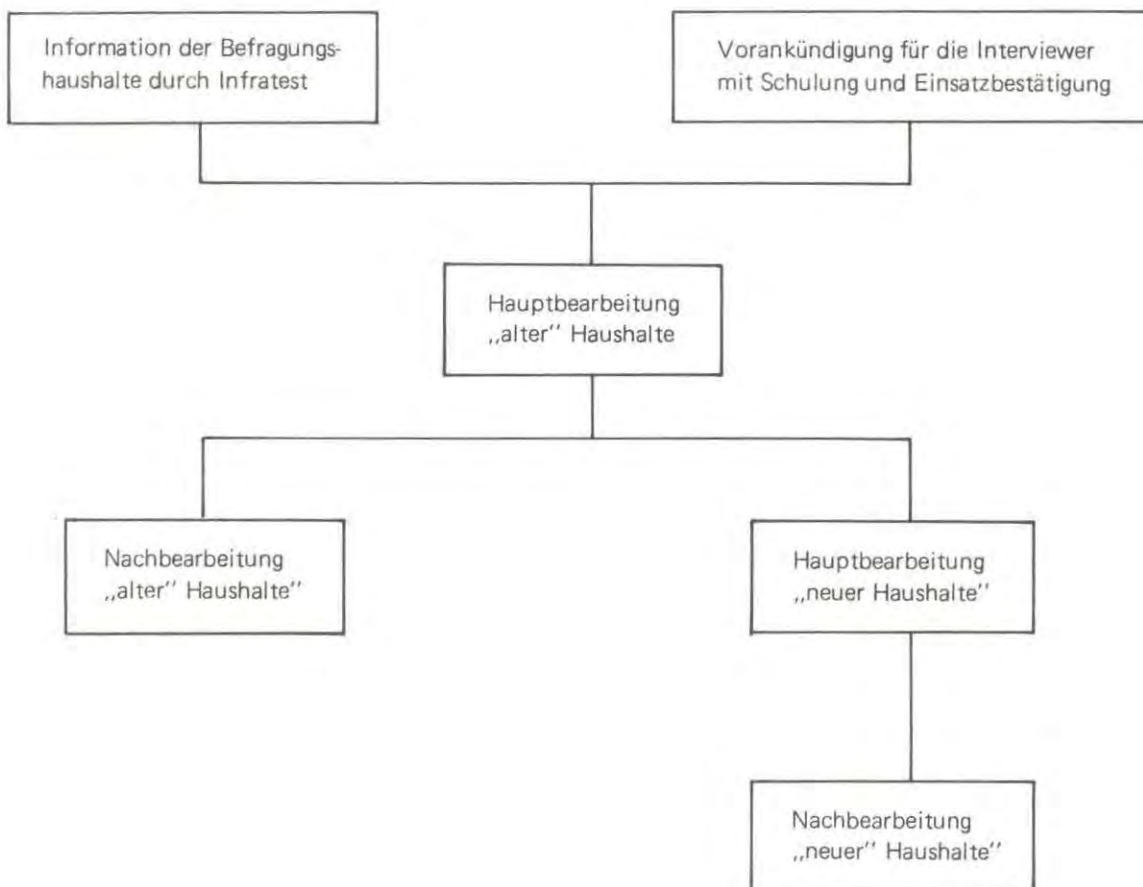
Information der Befragungshaushalte durch Infratest

Vorankündigung für die Interviewer mit Schulung und Einsatzbestätigung

Hauptbearbeitung ,,alter'' Haushalte

Nachbearbeitung ,,alter'' Haushalte''

Hauptbearbeitung ,,neuer Haushalte''

Nachbearbeitung ,,neuer'' Haushalte''